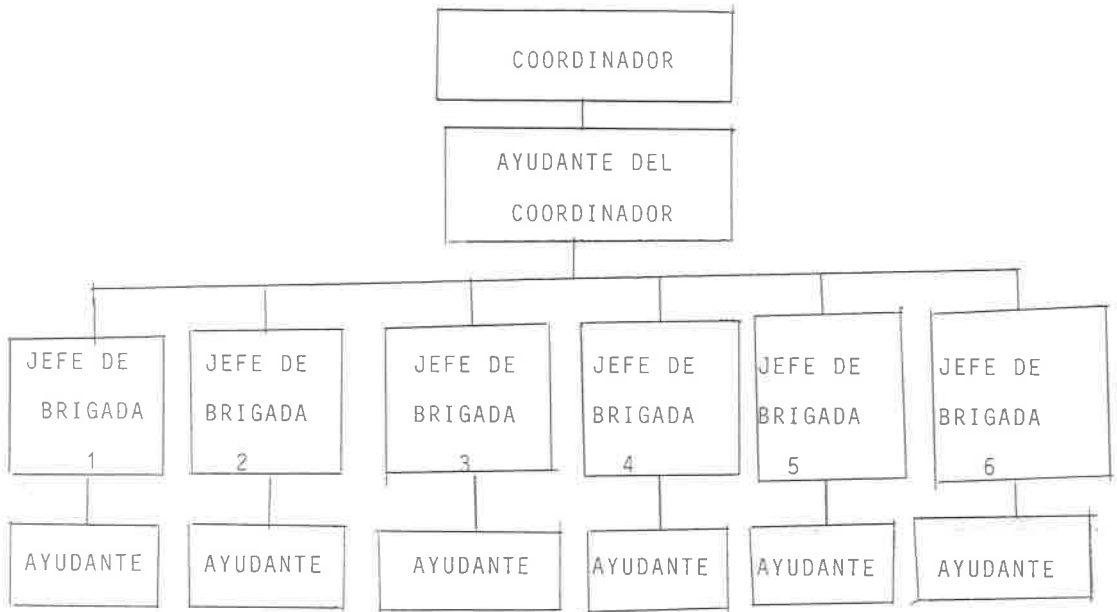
COORDINADOR

AYUDANTE DEL COORDINADOR

JEFE DE BRIGADA 1

JEFE DE BRIGADA 2

JEFE DE BRIGADA 3

JEFE DE BRIGADA 4

JEFE DE BRIGADA 5

JEFE DE BRIGADA 6

AYUDANTE

AYUDANTE

AYUDANTE

AYUDANTE

AYUDANTE

AYUDANTE